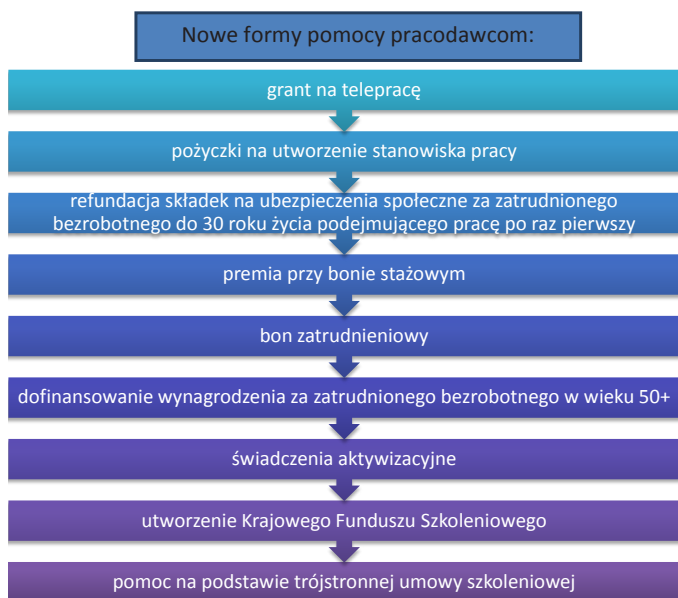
Nowe formy pomocy pracodawcom:

grant na telepracę

pożyczki na utworzenie stanowiska pracy

refundacja składek na ubezpieczenia społeczne za zatrudnionego bezrobotnego do 30 roku życia podejmującego pracę po raz pierwszy

premia przy bonie stażowym

bon zatrudnieniowy

dofinansowanie wynagrodzenia za zatrudnionego bezrobotnego w wieku 50+

świadczenia aktywizacyjne

utworzenie Krajowego Funduszu Szkoleniowego

pomoc na podstawie trójstronnej umowy szkoleniowej